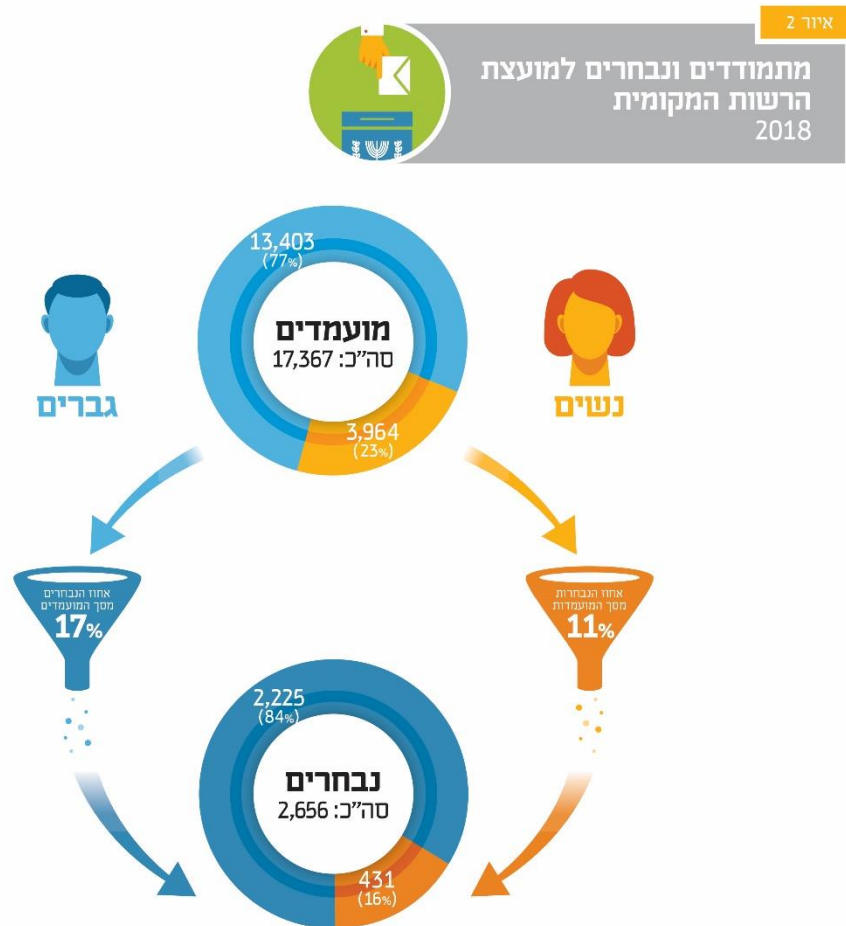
איור 2

מתמודדים ונבחרים למועצת הרשות המקומית
2018

13,403
(77%)

מועמדים
סה"כ: 17,367

3,964
(23%)

גברים

נשים

אחוז הנבחרים מסך המועמדים
17%

אחוז הנבחרות מסך המועמדות
11%

2,225
(84%)

נבחרים
סה"כ: 2,656

431
(16%)